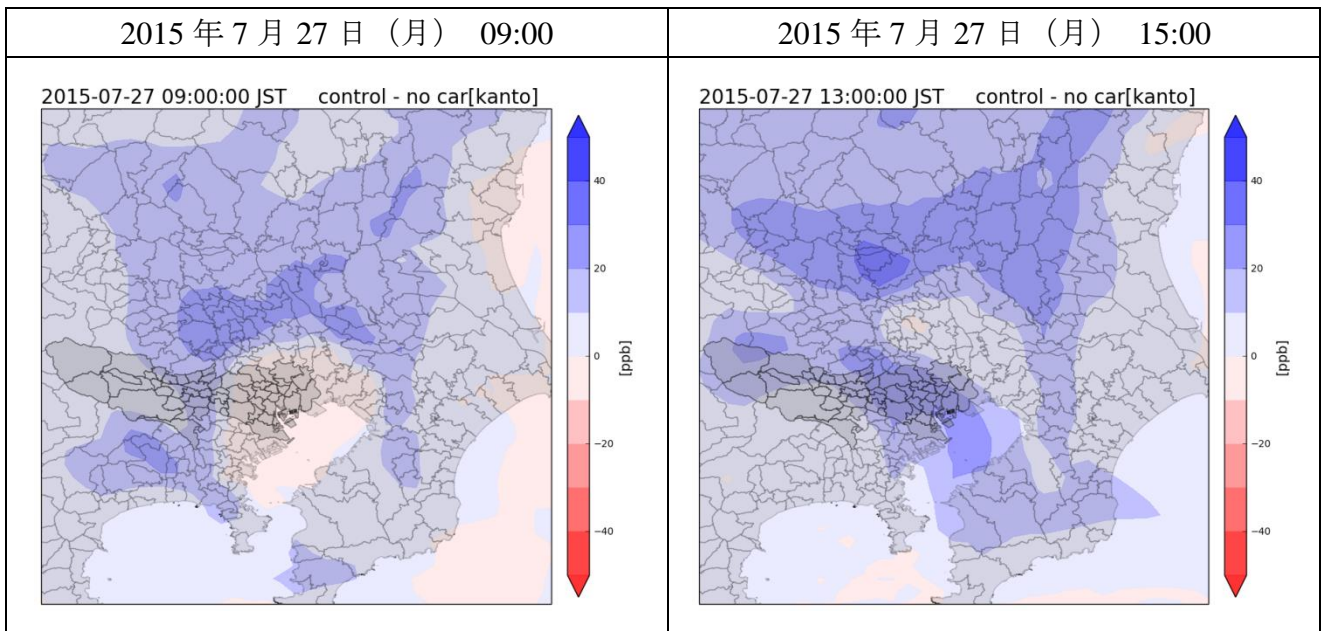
| 2015 年 7 月 27 日（月） 09:00 | 2015 年 7 月 27 日（月） 15:00 |
|---|---|
| 2015-07-27 09:00:00 JST control - no car[kanto] 40 20 0 −20 −40 [ppb] | 2015-07-27 13:00:00 JST control - no car[kanto] 40 20 0 −20 −40 [ppb] |